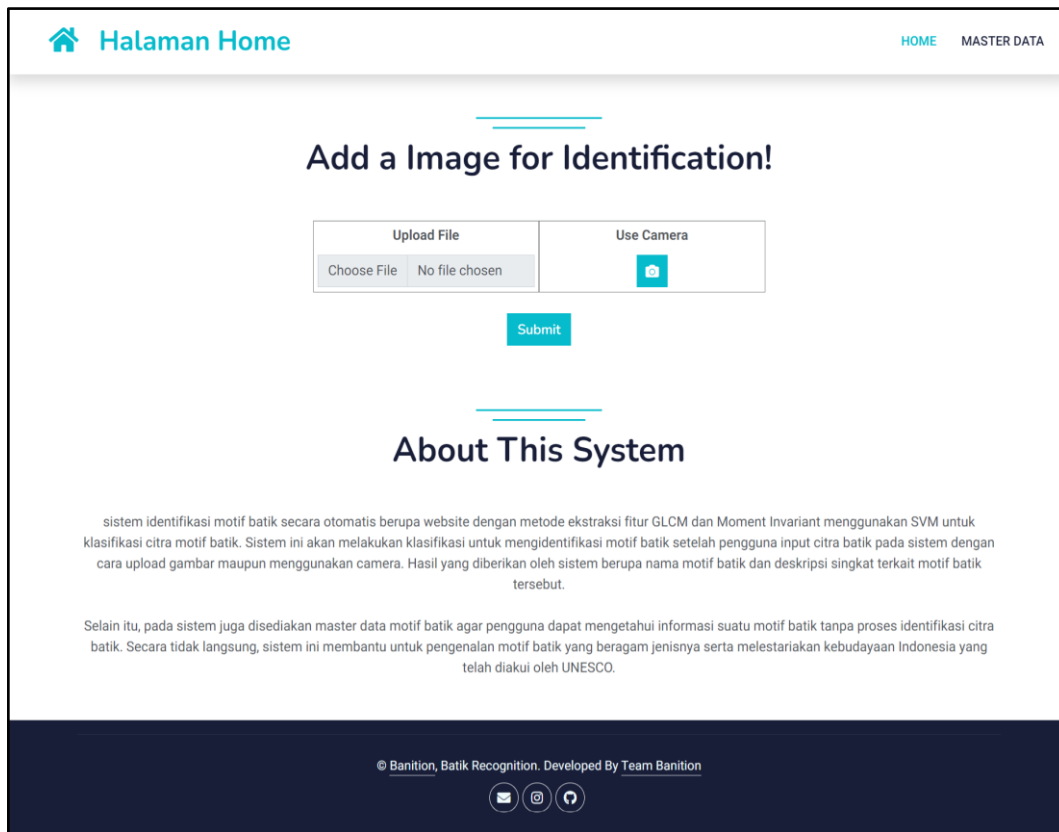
Halaman Home

HOME MASTER DATA

Add a Image for Identification!

| Upload File | Use Camera |
|---|---|
| Choose File No file chosen | |

Submit

About This System

sistem identifikasi motif batik secara otomatis berupa website dengan metode ekstraksi fitur GLCM dan Moment Invariant menggunakan SVM untuk klasifikasi citra motif batik. Sistem ini akan melakukan klasifikasi untuk mengidentifikasi motif batik setelah pengguna input citra batik pada sistem dengan cara upload gambar maupun menggunakan camera. Hasil yang diberikan oleh sistem berupa nama motif batik dan deskripsi singkat terkait motif batik tersebut.

Selain itu, pada sistem juga disediakan master data motif batik agar pengguna dapat mengetahui informasi suatu motif batik tanpa proses identifikasi citra batik. Secara tidak langsung, sistem ini membantu untuk pengenalan motif batik yang beragam jenisnya serta melestariakan kebudayaan Indonesia yang telah diakui oleh UNESCO.

© Banition, Batik Recognition. Developed By Team Banition